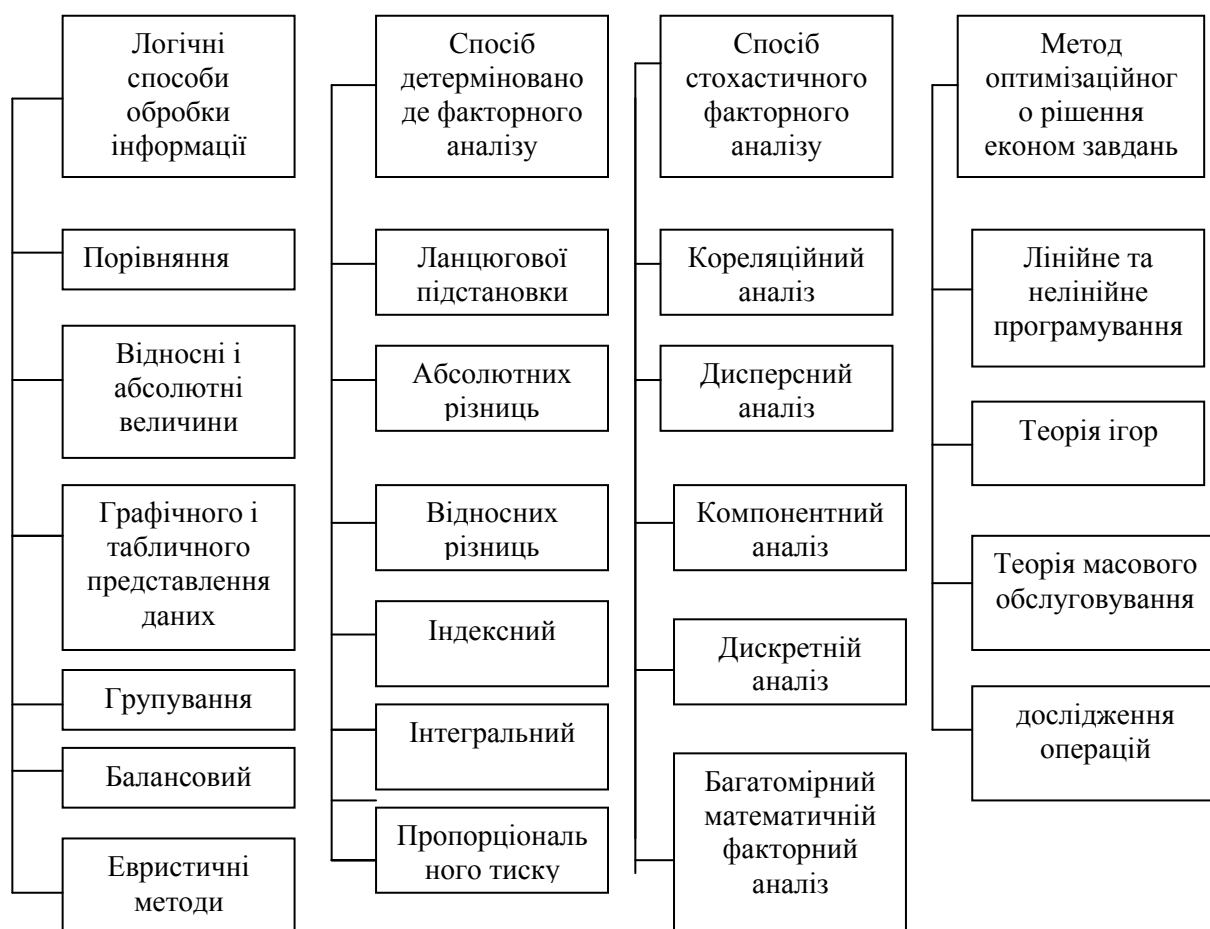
Логічні способи обробки інформації

Порівняння

Відносні і абсолютні величини

Графічного і табличного представлення даних

Групування

Балансовий

Евристичні методи

Спосіб детерміновано де факторного аналізу

Ланцюгової підстановки

Абсолютних різниць

Відносних різниць

Індексний

Інтегральний

Пропорціональ ного тиску

Спосіб стохастичного факторного аналізу

Кореляційний аналіз

Дисперсний аналіз

Компонентний аналіз

Дискретній аналіз

Багатомірний математичній факторний аналіз

Метод оптимізаційног о рішення економ завдань

Лінійне та нелінійне програмування

Теорія ігор

Теорія масового обслуговування

дослідження операцій